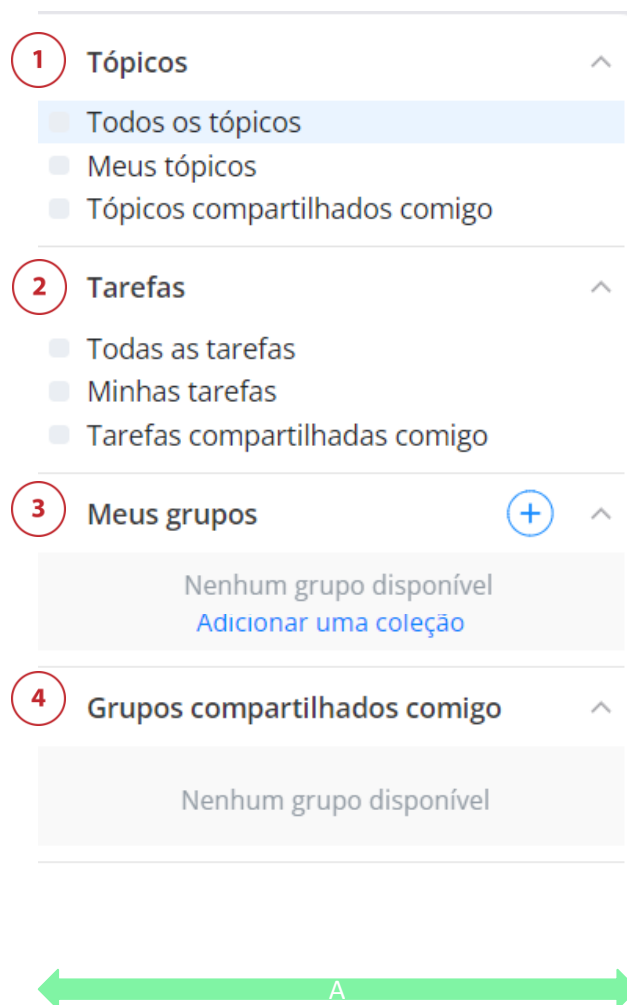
1 Tópicos

Todos os tópicos
Meus tópicos
Tópicos compartilhados comigo

2 Tarefas

Todas as tarefas
Minhas tarefas
Tarefas compartilhadas comigo

3 Meus grupos

Nenhum grupo disponível
Adicionar uma coleção

4 Grupos compartilhados comigo

Nenhum grupo disponível

A